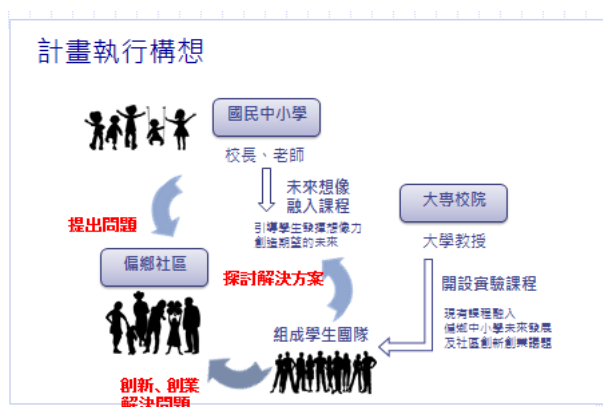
計畫執行構想

國民中小學

校長、老師

未來想像
融入課程

引導學生發揮想像力
創造期望的未來

大專校院

大學教授

提出問題

偏鄉社區

探討解決方案

開設實驗課程

現有課程融入
偏鄉中小學未來發展
及社區創新創業議題

組成學生團隊

創新、創業
解決問題